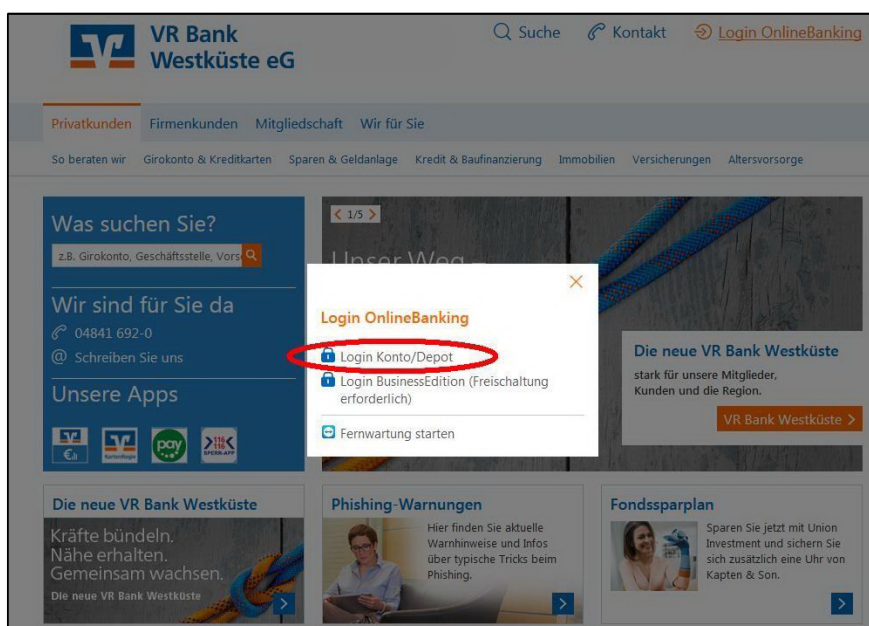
VR Bank Westküste eG

Suche   Kontakt   Login OnlineBanking

Privatkunden   Firmenkunden   Mitgliedschaft   Wir für Sie

So beraten wir   Girokonto & Kreditkarten   Sparen & Geldanlage   Kredit & Baufinanzierung   Immobilien   Versicherungen   Altersvorsorge

Was suchen Sie?

z.B. Girokonto, Geschäftsstelle, Vors

Wir sind für Sie da

04841 692-0

Schreiben Sie uns

Unsere Apps

pay

116 116 SPERR-APP

1/5

Unser Weg

Login OnlineBanking

Login Konto/Depot

Login BusinessEdition (Freischaltung erforderlich)

Fernwartung starten

Die neue VR Bank Westküste

stark für unsere Mitglieder, Kunden und die Region.

VR Bank Westküste >

Die neue VR Bank Westküste

Kräfte bündeln. Nähe erhalten. Gemeinsam wachsen.

Die neue VR Bank Westküste

Phishing-Warnungen

Hier finden Sie aktuelle Warnhinweise und Infos über typische Tricks beim Phishing.

Fondssparplan

Sparen Sie jetzt mit Union Investment und sichern Sie sich zusätzlich eine Uhr von Kapten & Son.